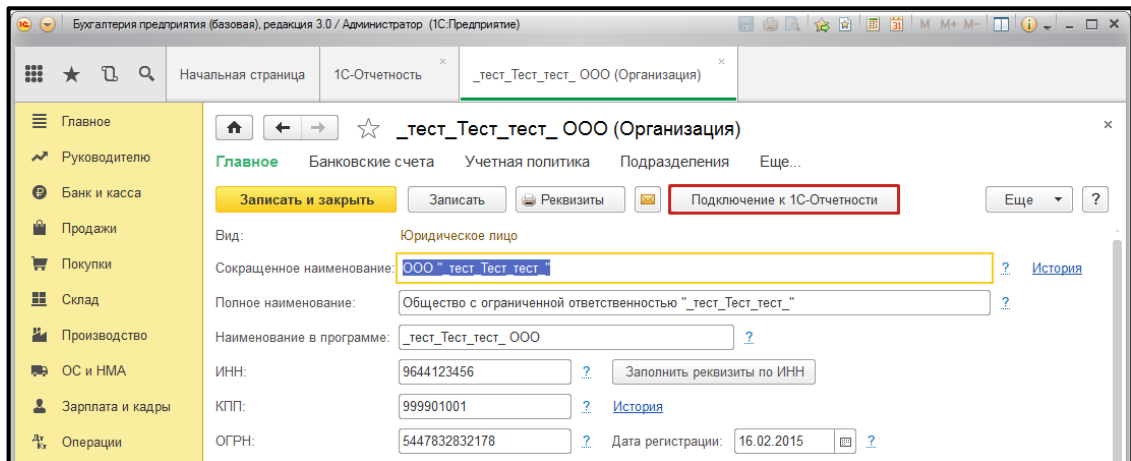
Бухгалтерия предприятия (базовая), редакция 3.0 / Администратор (1С:Предприятие)

M M+ M-

Начальная страница
1С-Отчетность
_тест_Тест_тест_ ООО (Организация)

Главное
Руководителю
Банк и касса
Продажи
Покупки
Склад
Производство
ОС и НМА
Зарплата и кадры
Операции

_тест_Тест_тест_ ООО (Организация)

Главное Банковские счета Учетная политика Подразделения Еще...

Записать и закрыть Записать Реквизиты Подключение к 1С-Отчетности Еще ?

Вид: Юридическое лицо

Сокращенное наименование: ООО "_тест_Тест_тест_" ? История

Полное наименование: Общество с ограниченной ответственностью "_тест_Тест_тест_" ?

Наименование в программе: _тест_Тест_тест_ ООО ?

ИНН: 9644123456 ? Заполнить реквизиты по ИНН

КПП: 999901001 ? История

ОГРН: 5447832832178 ? Дата регистрации: 16.02.2015 ?